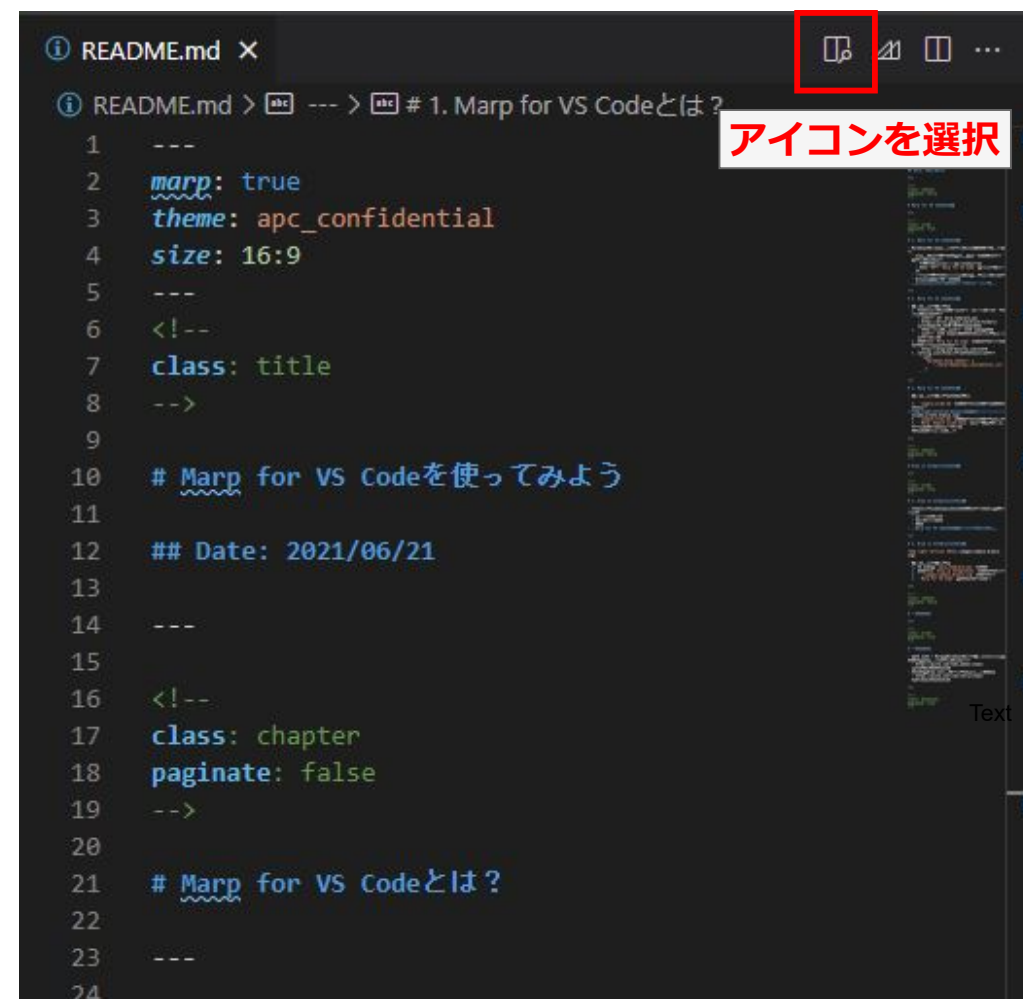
ⓘ README.md ×

ⓘ README.md > abc --- > abc # 1. Marp for VS Codeとは？

アイコンを選択

1 ---
2 marp: true
3 theme: apc_confidential
4 size: 16:9
5 ---
6 <!--
7 class: title
8 -->
9
10 # Marp for VS Codeを使ってみよう
11
12 ## Date: 2021/06/21
13
14 ---
15
16 <!--
17 class: chapter
18 paginate: false
19 -->
20
21 # Marp for VS Codeとは？
22
23 ---
24

Text